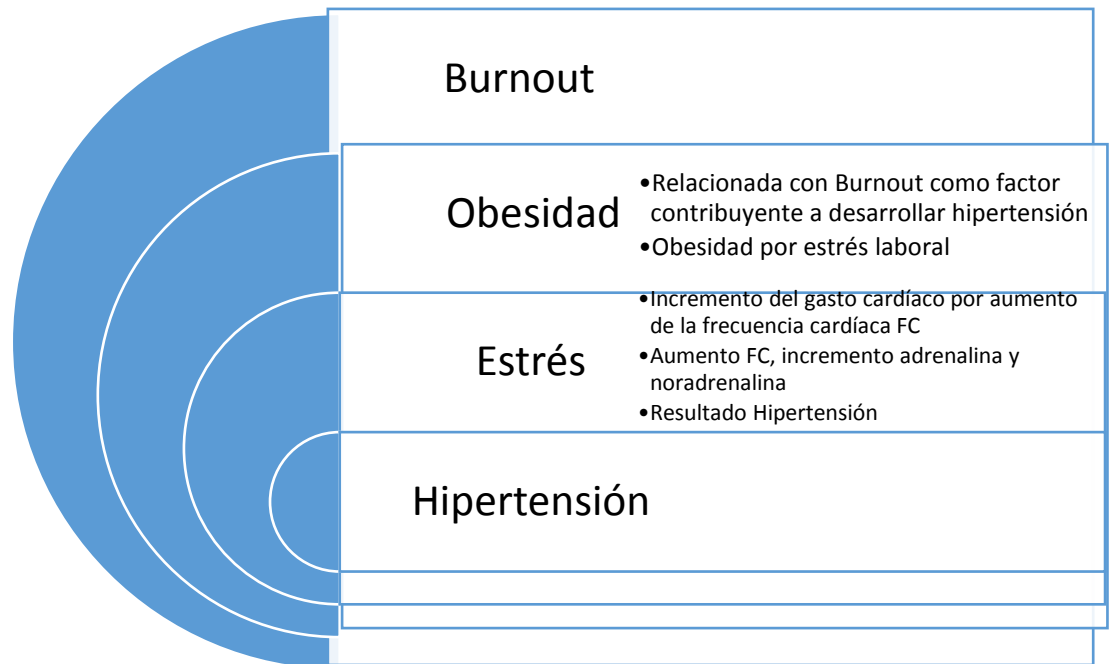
Burnout

Obesidad

•Relacionada con Burnout como factor contribuyente a desarrollar hipertensión
•Obesidad por estrés laboral

Estrés

•Incremento del gasto cardíaco por aumento de la frecuencia cardíaca FC
•Aumento FC, incremento adrenalina y noradrenalina
•Resultado Hipertensión

Hipertensión